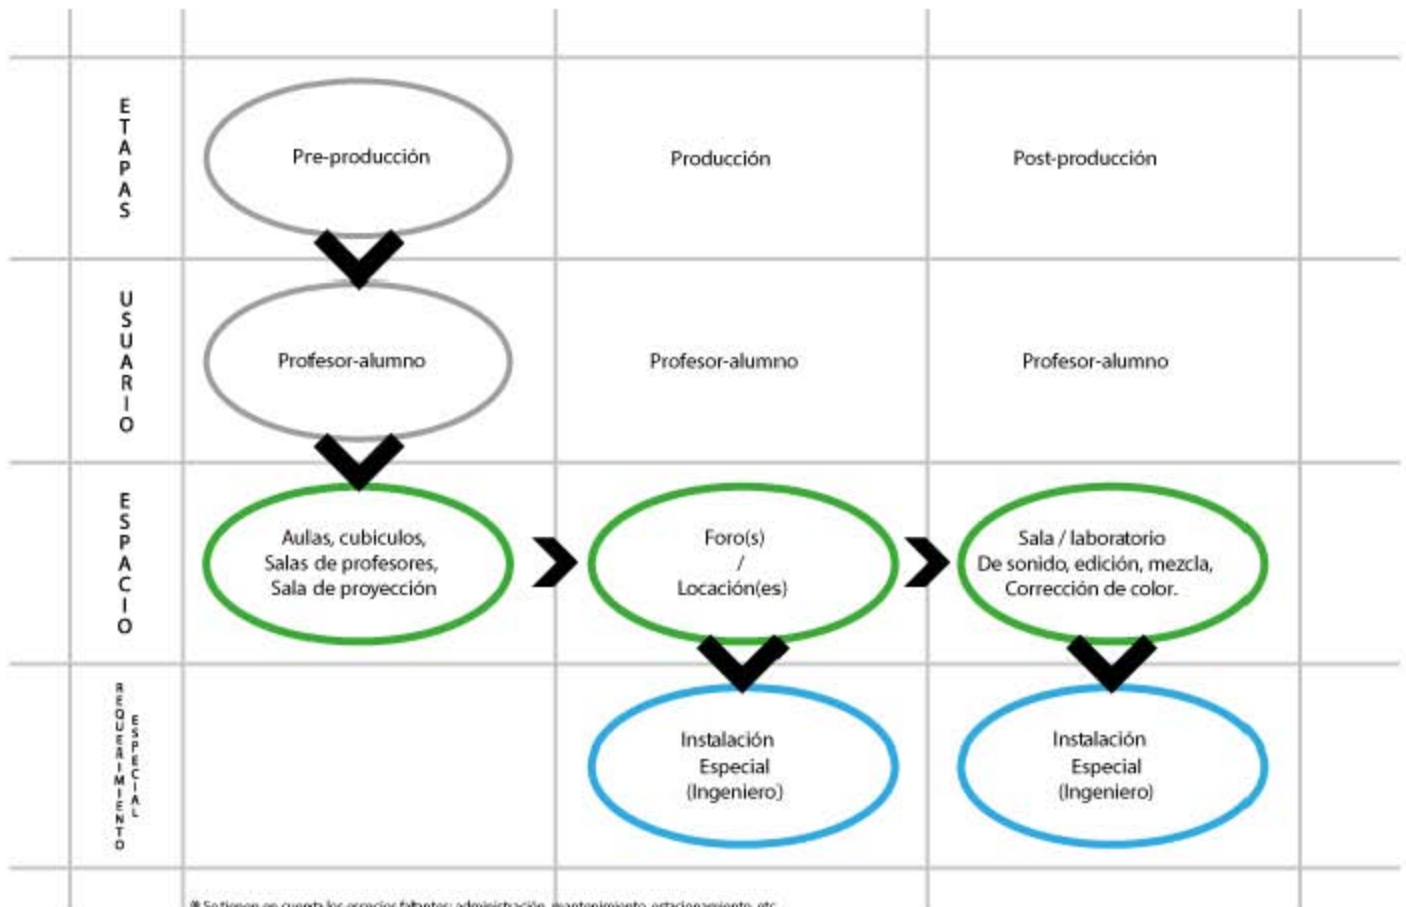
| ETAPAS | Pre-producción | Producción | Post-producción |
|---|---|---|---|
| USUARIO | Profesor-alumno | Profesor-alumno | Profesor-alumno |
| ESPACIO | Aulas, cubiculos, Salas de profesores, Sala de proyección | Foro(s) / Locación(es) | Sala / laboratorio De sonido, edición, mezcla, Corrección de color. |
| REQUERIMIENTO ESPECIAL | | Instalación Especial (Ingeniero) | Instalación Especial (Ingeniero) |

* Se tienen en cuenta los espacios faltantes: administración, mantenimiento, estacionamiento, etc.